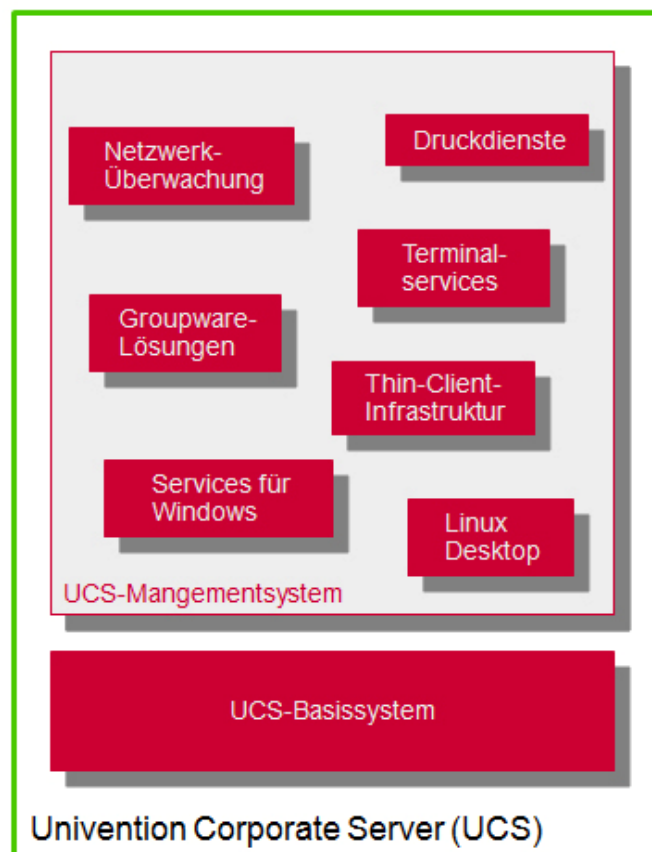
Netzwerk-Überwachung

Druckdienste

Terminal-services

Groupware-Lösungen

Thin-Client-Infrastruktur

Services für Windows

Linux Desktop

UCS-Mangementsystem

UCS-Basissystem

Univention Corporate Server (UCS)